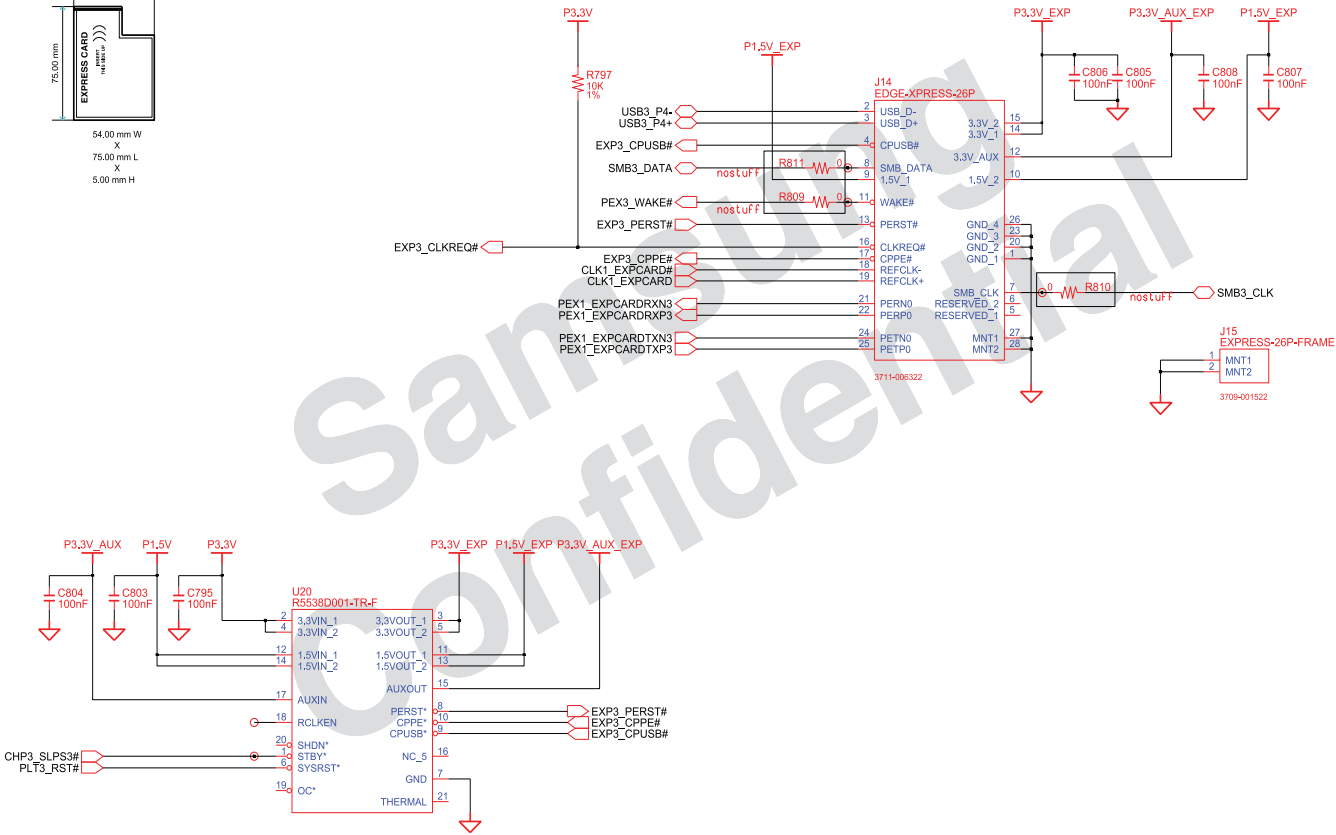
75.00 mm
EXPRESS CARD
54.00 mm W
X
75.00 mm L
X
5.00 mm H

P3.3V
R797
10K
1%

P1.5V_EXP

J14
EDGE-XPRESS-26P

USB3_P4-
USB3_P4+
EXP3_CPUSB#
SMB3_DATA
PEX3_WAKE#
EXP3_PERST#
EXP3_CLKREQ#
EXP3_CPPE#
CLK1_EXPCARD#
CLK1_EXPCARD
PEX1_EXPCARDRXN3
PEX1_EXPCARDRXP3
PEX1_EXPCARDTXN3
PEX1_EXPCARDTXP3

R811 0 nostuff
R809 0 nostuff

| 2 | USB_D- | | |
|---|---|---|---|
| 3 | USB_D+ | 3.3V_2 | 15 |
| | | 3.3V_1 | 14 |
| 4 | CPUSB# | | |
| 8 | SMB_DATA | 3.3V_AUX | 12 |
| 9 | 1.5V_1 | 1.5V_2 | 10 |
| 11 | WAKE# | | |
| 13 | PERST# | GND_4 | 26 |
| | | GND_3 | 23 |
| 16 | CLKREQ# | GND_2 | 20 |
| 17 | CPPE# | GND_1 | 1 |
| 18 | REFCLK- | | |
| 19 | REFCLK+ | SMB_CLK | 7 |
| 21 | PERN0 | RESERVED_2 | 6 |
| 22 | PERP0 | RESERVED_1 | 5 |
| 24 | PETN0 | MNT1 | 27 |
| 25 | PETP0 | MNT2 | 28 |

3711-006322

P3.3V_EXP
P3.3V_AUX_EXP
P1.5V_EXP
C806 100nF
C805 100nF
C808 100nF
C807 100nF

R810 0 nostuff
SMB3_CLK

J15
EXPRESS-26P-FRAME
1 MNT1
2 MNT2
3709-001522

Samsung Confidential

P3.3V_AUX
P1.5V
P3.3V
C804 100nF
C803 100nF
C795 100nF

U20
R5538D001-TR-F

| 2 | 3.3VIN_1 | 3.3VOUT_1 | 3 |
|---|---|---|---|
| 4 | 3.3VIN_2 | 3.3VOUT_2 | 5 |
| 12 | 1.5VIN_1 | 1.5VOUT_1 | 11 |
| 14 | 1.5VIN_2 | 1.5VOUT_2 | 13 |
| | | AUXOUT | 15 |
| 17 | AUXIN | | |
| | | PERST* | 8 |
| 18 | RCLKEN | CPPE* | 10 |
| | | CPUSB* | 9 |
| 20 | SHDN* | | |
| 1 | STBY* | NC_5 | 16 |
| 6 | SYSRST* | | |
| | | GND | 7 |
| 19 | OC* | | |
| | | THERMAL | 21 |

P3.3V_EXP
P1.5V_EXP
P3.3V_AUX_EXP

EXP3_PERST#
EXP3_CPPE#
EXP3_CPUSB#

CHP3_SLPS3#
PLT3_RST#